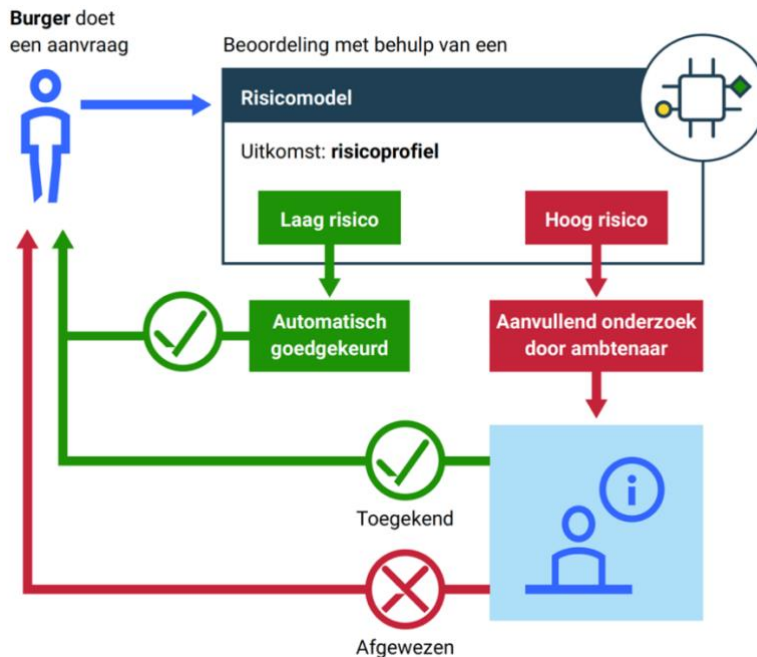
Burger doet een aanvraag

Beoordeling met behulp van een

Risicomodel

Uitkomst: risicoprofiel

Laag risico

Hoog risico

Automatisch goedgekeurd

Aanvullend onderzoek door ambtenaar

Toegekend

Afgewezen